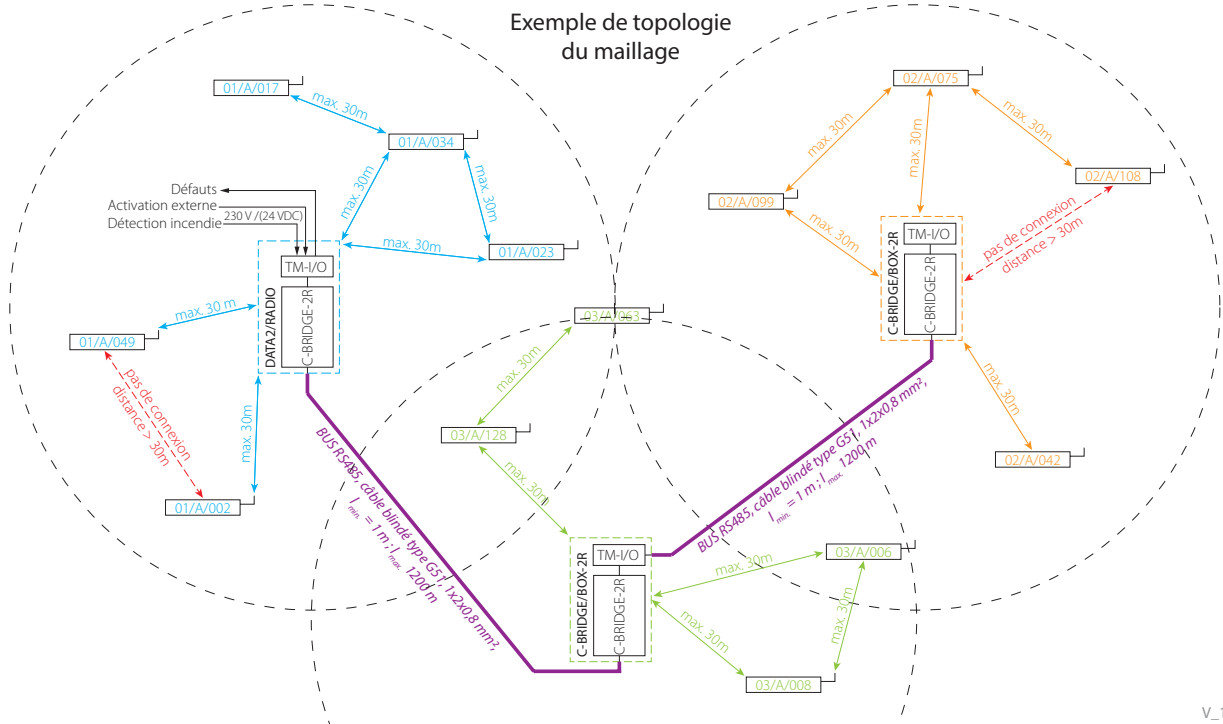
Exemple de topologie du maillage

01/A/017
max. 30m
01/A/034
max. 30m
max. 30m
Défauts
Activation externe
Détection incendie
230 V /(24 VDC)
max. 30m
01/A/023
TM-I/O
DATA2/RADIO
C-BRIDGE-2R
max. 30 m
01/A/049
pas de connexion distance > 30m
max. 30m
01/A/002

02/A/075
max. 30m
max. 30m
max. 30m
02/A/099
02/A/108
max. 30m
pas de connexion distance > 30m
TM-I/O
C-BRIDGE/BOX-2R
C-BRIDGE-2R
max. 30m
02/A/042

03/A/063
max. 30m
03/A/128
max. 30m
BUS RS485, câble blindé type G51, 1x2x0,8 mm², $l_{min.}$ = 1 m ; $l_{max.}$ 1200 m
BUS RS485, câble blindé type G51, 1x2x0,8 mm², $l_{min.}$ = 1 m ; $l_{max.}$ 1200 m
TM-I/O
C-BRIDGE/BOX-2R
C-BRIDGE-2R
max. 30m
03/A/006
max. 30m
max. 30m
03/A/008

V_1